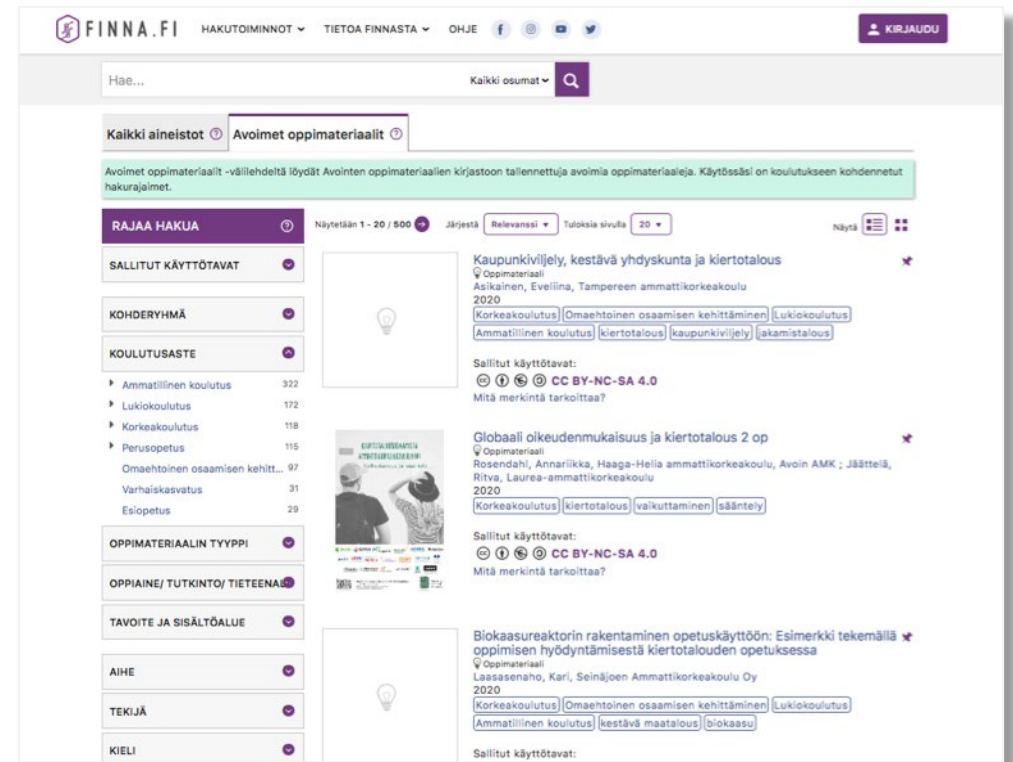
FINNA.FI HAKUTOIMINNOT ⌄ TIETOA FINNASTA ⌄ OHJE

KIRJAUDU

Hae...

Kaikki osumat ⌄

Kaikki aineistot Avoimet oppimateriaalit

Avoimet oppimateriaalit -välilehdeltä löydät Avointen oppimateriaalien kirjastoon tallennettuja avoimia oppimateriaaleja. Käytössäsi on koulutukseen kohdennetut hakurajaimet.

RAJAA HAKUA

SALLITUT KÄYTTÖTAVAT

KOHDERYHMÄ

KOULUTUSASTE

Ammatillinen koulutus 322
Lukiokoulutus 172
Korkeakoulutus 118
Perusopetus 115
Omaehtoinen osaamisen kehitt... 97
Varhaiskasvatus 31
Esiopetus 29

OPPIMATERIAALIN TYYPPI

OPPIAINE/ TUTKINTO/ TIETEENALA

TAVOITE JA SISÄLTÖALUE

AIHE

TEKIJÄ

KIELI

Näytetään 1 - 20 / 500 Järjestä Relevanssi ⌄ Tuloksia sivulla 20 ⌄ Näytä

Kaupunkiviljely, kestävä yhdyskunta ja kiertotalous
Oppimateriaali
Asikainen, Eveliina, Tampereen ammattikorkeakoulu
2020
Korkeakoulutus Omaehtoinen osaamisen kehittäminen Lukiokoulutus Ammatillinen koulutus kiertotalous kaupunkiviljely jakamistalous
Sallitut käyttötavat:
CC BY-NC-SA 4.0
Mitä merkintä tarkoittaa?

Globaali oikeudenmukaisuus ja kiertotalous 2 op
Oppimateriaali
Rosendahl, Annariikka, Haaga-Helia ammattikorkeakoulu, Avoin AMK ; Jäättelä, Ritva, Laurea-ammattikorkeakoulu
2020
Korkeakoulutus kiertotalous vaikuttaminen sääntely
Sallitut käyttötavat:
CC BY-NC-SA 4.0
Mitä merkintä tarkoittaa?

Biokaasureaktorin rakentaminen opetuskäyttöön: Esimerkki tekemällä oppimisen hyödyntämisestä kiertotalouden opetuksessa
Oppimateriaali
Laasasenaho, Kari, Seinäjoen Ammattikorkeakoulu Oy
2020
Korkeakoulutus Omaehtoinen osaamisen kehittäminen Lukiokoulutus Ammatillinen koulutus kestävä maatalous biokaasu
Sallitut käyttötavat: